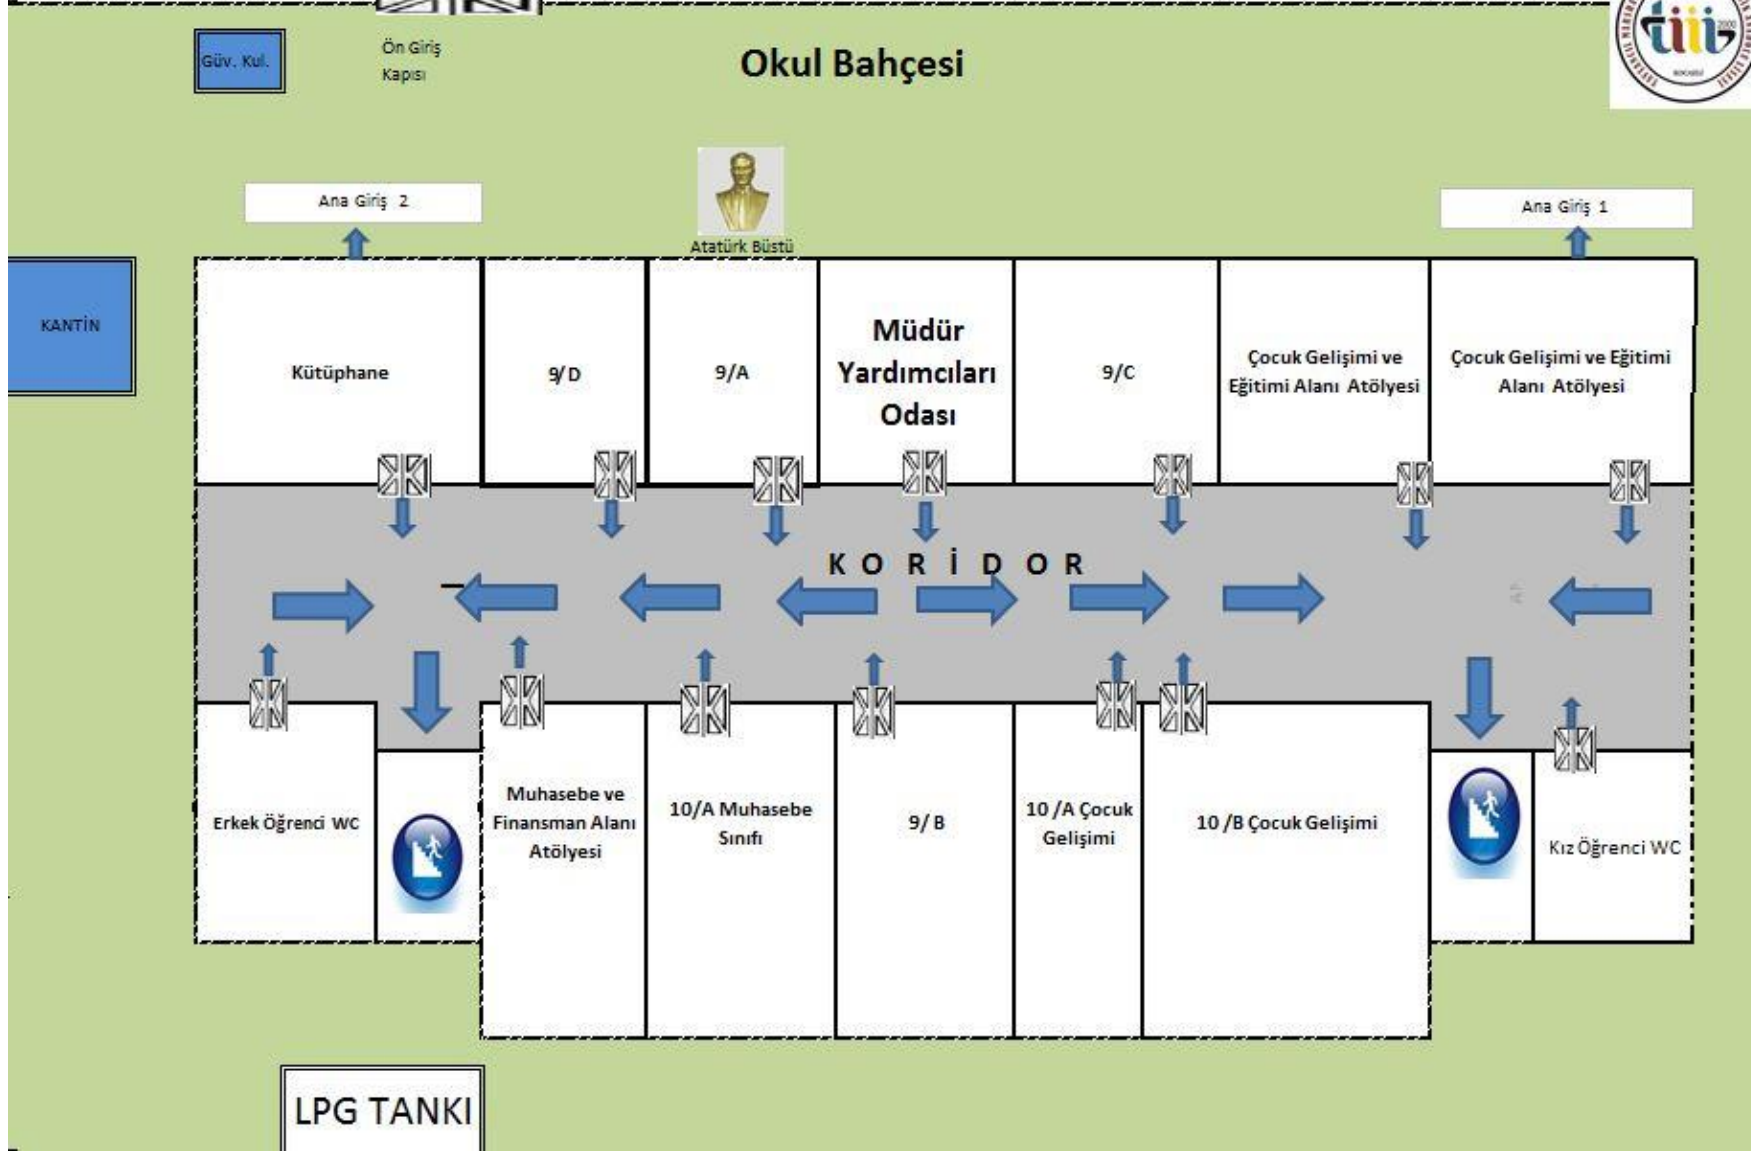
Güv. Kul.

Ön Giriş Kapısı

Okul Bahçesi

Ana Giriş 2

Atatürk Büstü

Ana Giriş 1

KANTİN

Kütüphane

9/D

9/A

Müdür Yardımcıları Odası

9/C

Çocuk Gelişimi ve Eğitimi Alanı Atölyesi

Çocuk Gelişimi ve Eğitimi Alanı Atölyesi

K O R İ D O R

Erkek Öğrenci WC

Muhasebe ve Finansman Alanı Atölyesi

10/A Muhasebe Sınıfı

9/ B

10 /A Çocuk Gelişimi

10 /B Çocuk Gelişimi

Kız Öğrenci WC

LPG TANKI